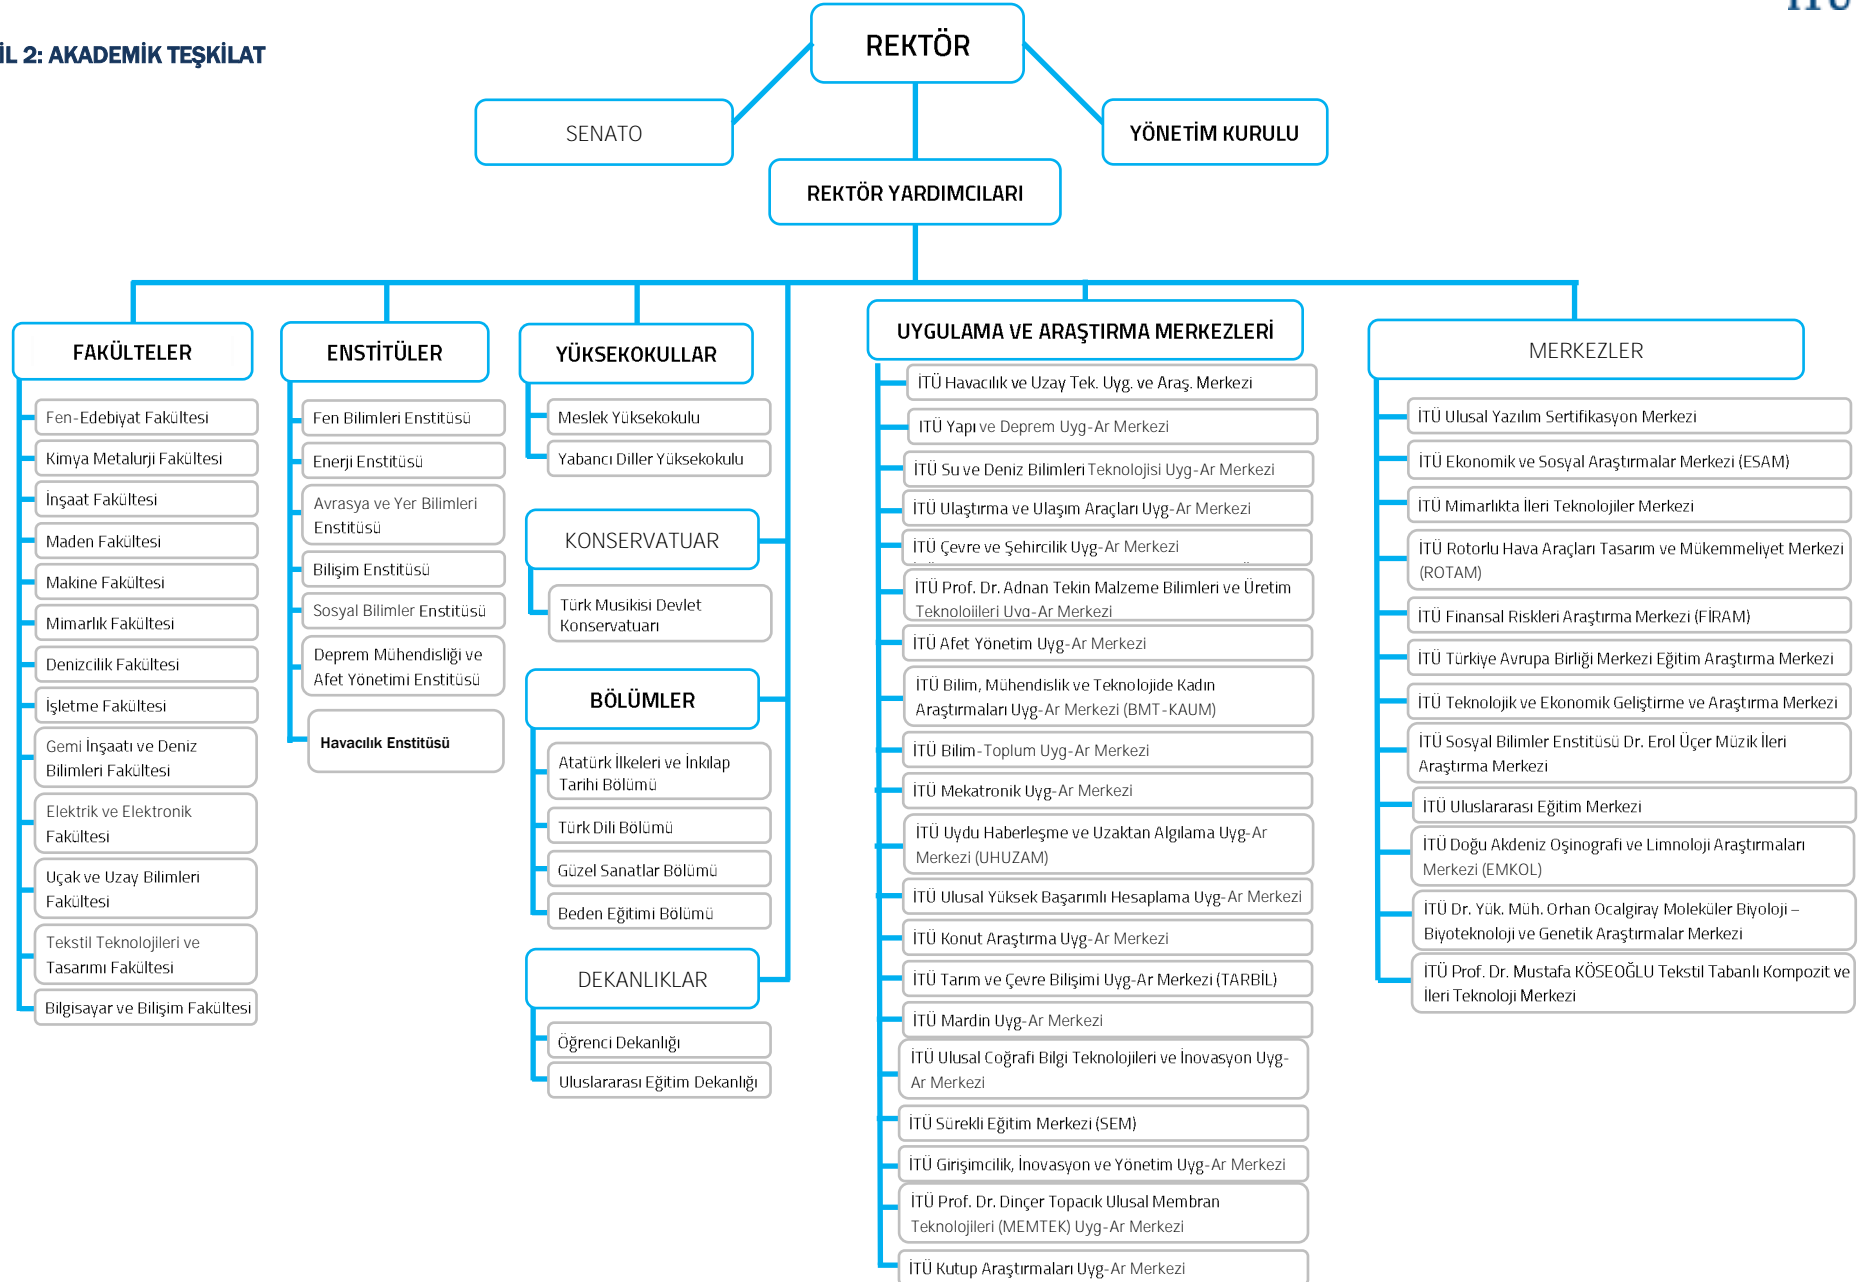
İL 2: AKADEMİK TEŞKİLAT

REKTÖR

SENATO

YÖNETİM KURULU

REKTÖR YARDIMCILARI

FAKÜLTELER

Fen-Edebiyat Fakültesi
Kimya Metalurji Fakültesi
İnşaat Fakültesi
Maden Fakültesi
Makine Fakültesi
Mimarlık Fakültesi
Denizcilik Fakültesi
İşletme Fakültesi
Gemi İnşaatı ve Deniz Bilimleri Fakültesi
Elektrik ve Elektronik Fakültesi
Uçak ve Uzay Bilimleri Fakültesi
Tekstil Teknolojileri ve Tasarımı Fakültesi
Bilgisayar ve Bilişim Fakültesi

ENSTİTÜLER

Fen Bilimleri Enstitüsü
Enerji Enstitüsü
Avrasya ve Yer Bilimleri Enstitüsü
Bilişim Enstitüsü
Sosyal Bilimler Enstitüsü
Deprem Mühendisliği ve Afet Yönetimi Enstitüsü
Havacılık Enstitüsü

YÜKSEKOKULLAR

Meslek Yüksekokulu
Yabancı Diller Yüksekokulu

KONSERVATUAR

Türk Musikisi Devlet Konservatuarı

BÖLÜMLER

Atatürk İlkeleri ve İnkılap Tarihi Bölümü
Türk Dili Bölümü
Güzel Sanatlar Bölümü
Beden Eğitimi Bölümü

DEKANLIKLAR

Öğrenci Dekanlığı
Uluslararası Eğitim Dekanlığı

UYGULAMA VE ARAŞTIRMA MERKEZLERİ

İTÜ Havacılık ve Uzay Tek. Uyg. ve Araş. Merkezi
İTÜ Yapı ve Deprem Uyg-Ar Merkezi
İTÜ Su ve Deniz Bilimleri Teknolojisi Uyg-Ar Merkezi
İTÜ Ulaştırma ve Ulaşım Araçları Uyg-Ar Merkezi
İTÜ Çevre ve Şehircilik Uyg-Ar Merkezi
İTÜ Prof. Dr. Adnan Tekin Malzeme Bilimleri ve Üretim Teknolojileri Uyg-Ar Merkezi
İTÜ Afet Yönetim Uyg-Ar Merkezi
İTÜ Bilim, Mühendislik ve Teknolojide Kadın Araştırmaları Uyg-Ar Merkezi (BMT-KAUM)
İTÜ Bilim-Toplum Uyg-Ar Merkezi
İTÜ Mekatronik Uyg-Ar Merkezi
İTÜ Uydu Haberleşme ve Uzaktan Algılama Uyg-Ar Merkezi (UHUZAM)
İTÜ Ulusal Yüksek Başarımlı Hesaplama Uyg-Ar Merkezi
İTÜ Konut Araştırma Uyg-Ar Merkezi
İTÜ Tarım ve Çevre Bilişimi Uyg-Ar Merkezi (TARBİL)
İTÜ Mardin Uyg-Ar Merkezi
İTÜ Ulusal Coğrafi Bilgi Teknolojileri ve İnovasyon Uyg-Ar Merkezi
İTÜ Sürekli Eğitim Merkezi (SEM)
İTÜ Girişimcilik, İnovasyon ve Yönetim Uyg-Ar Merkezi
İTÜ Prof. Dr. Dinçer Topacık Ulusal Membran Teknolojileri (MEMTEK) Uyg-Ar Merkezi
İTÜ Kutup Araştırmaları Uyg-Ar Merkezi

MERKEZLER

İTÜ Ulusal Yazılım Sertifikasyon Merkezi
İTÜ Ekonomik ve Sosyal Araştırmalar Merkezi (ESAM)
İTÜ Mimarlıkta İleri Teknolojiler Merkezi
İTÜ Rotorlu Hava Araçları Tasarım ve Mükemmeliyet Merkezi (ROTAM)
İTÜ Finansal Riskleri Araştırma Merkezi (FİRAM)
İTÜ Türkiye Avrupa Birliği Merkezi Eğitim Araştırma Merkezi
İTÜ Teknolojik ve Ekonomik Geliştirme ve Araştırma Merkezi
İTÜ Sosyal Bilimler Enstitüsü Dr. Erol Üçer Müzik İleri Araştırma Merkezi
İTÜ Uluslararası Eğitim Merkezi
İTÜ Doğu Akdeniz Oşinografi ve Limnoloji Araştırmaları Merkezi (EMKOL)
İTÜ Dr. Yük. Müh. Orhan Ocalgiray Moleküler Biyoloji – Biyoteknoloji ve Genetik Araştırmalar Merkezi
İTÜ Prof. Dr. Mustafa KÖSEOĞLU Tekstil Tabanlı Kompozit ve İleri Teknoloji Merkezi